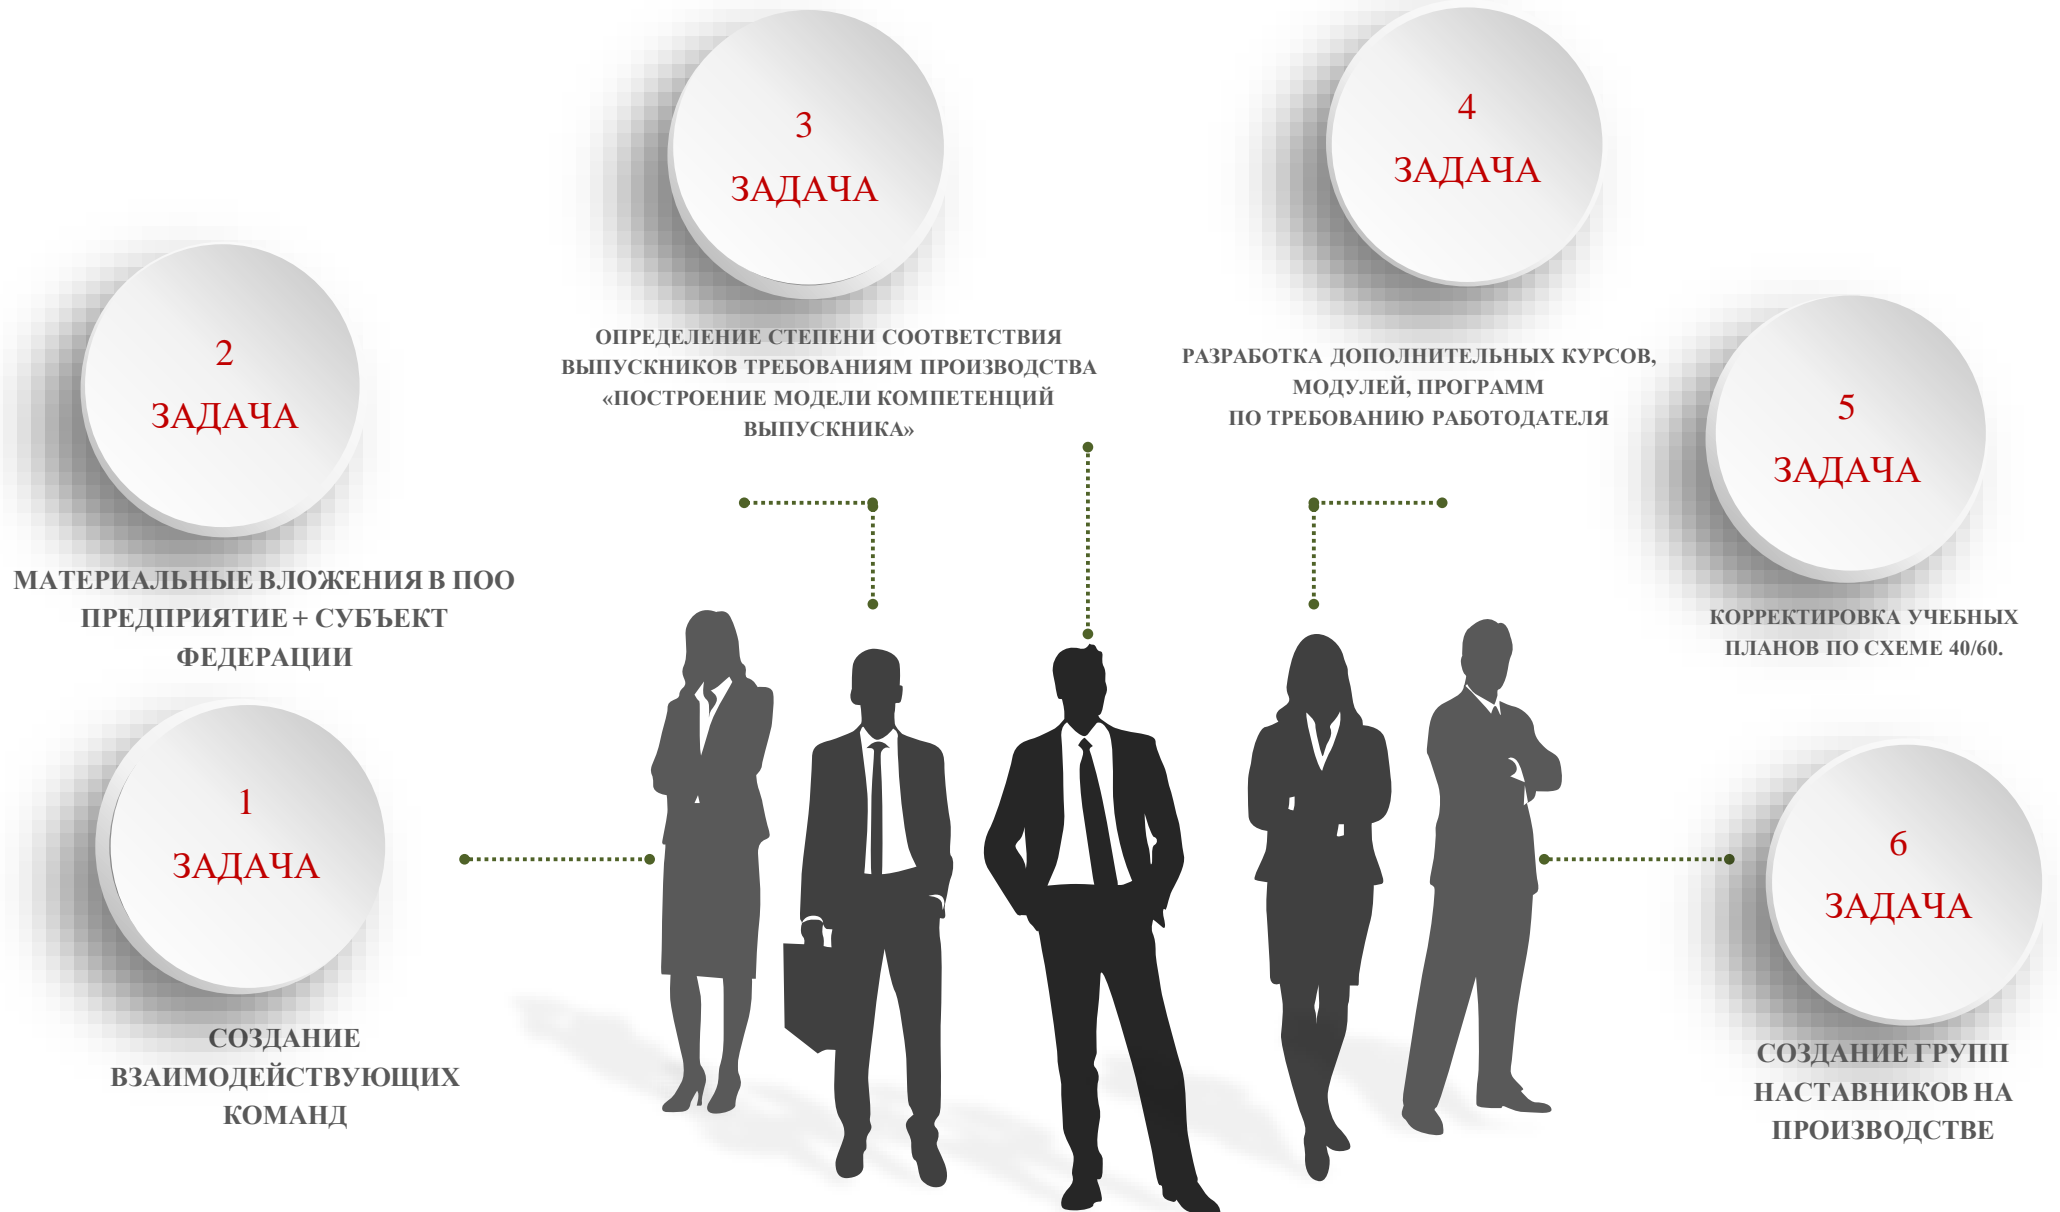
3
ЗАДАЧА

ОПРЕДЕЛЕНИЕ СТЕПЕНИ СООТВЕТСТВИЯ ВЫПУСКНИКОВ ТРЕБОВАНИЯМ ПРОИЗВОДСТВА «ПОСТРОЕНИЕ МОДЕЛИ КОМПЕТЕНЦИЙ ВЫПУСКНИКА»

4
ЗАДАЧА

РАЗРАБОТКА ДОПОЛНИТЕЛЬНЫХ КУРСОВ, МОДУЛЕЙ, ПРОГРАММ ПО ТРЕБОВАНИЮ РАБОТОДАТЕЛЯ

2
ЗАДАЧА

МАТЕРИАЛЬНЫЕ ВЛОЖЕНИЯ В ПОО ПРЕДПРИЯТИЕ + СУБЪЕКТ ФЕДЕРАЦИИ

5
ЗАДАЧА

КОРРЕКТИРОВКА УЧЕБНЫХ ПЛАНОВ ПО СХЕМЕ 40/60.

1
ЗАДАЧА

СОЗДАНИЕ ВЗАИМОДЕЙСТВУЮЩИХ КОМАНД

6
ЗАДАЧА

СОЗДАНИЕ ГРУПП НАСТАВНИКОВ НА ПРОИЗВОДСТВЕ